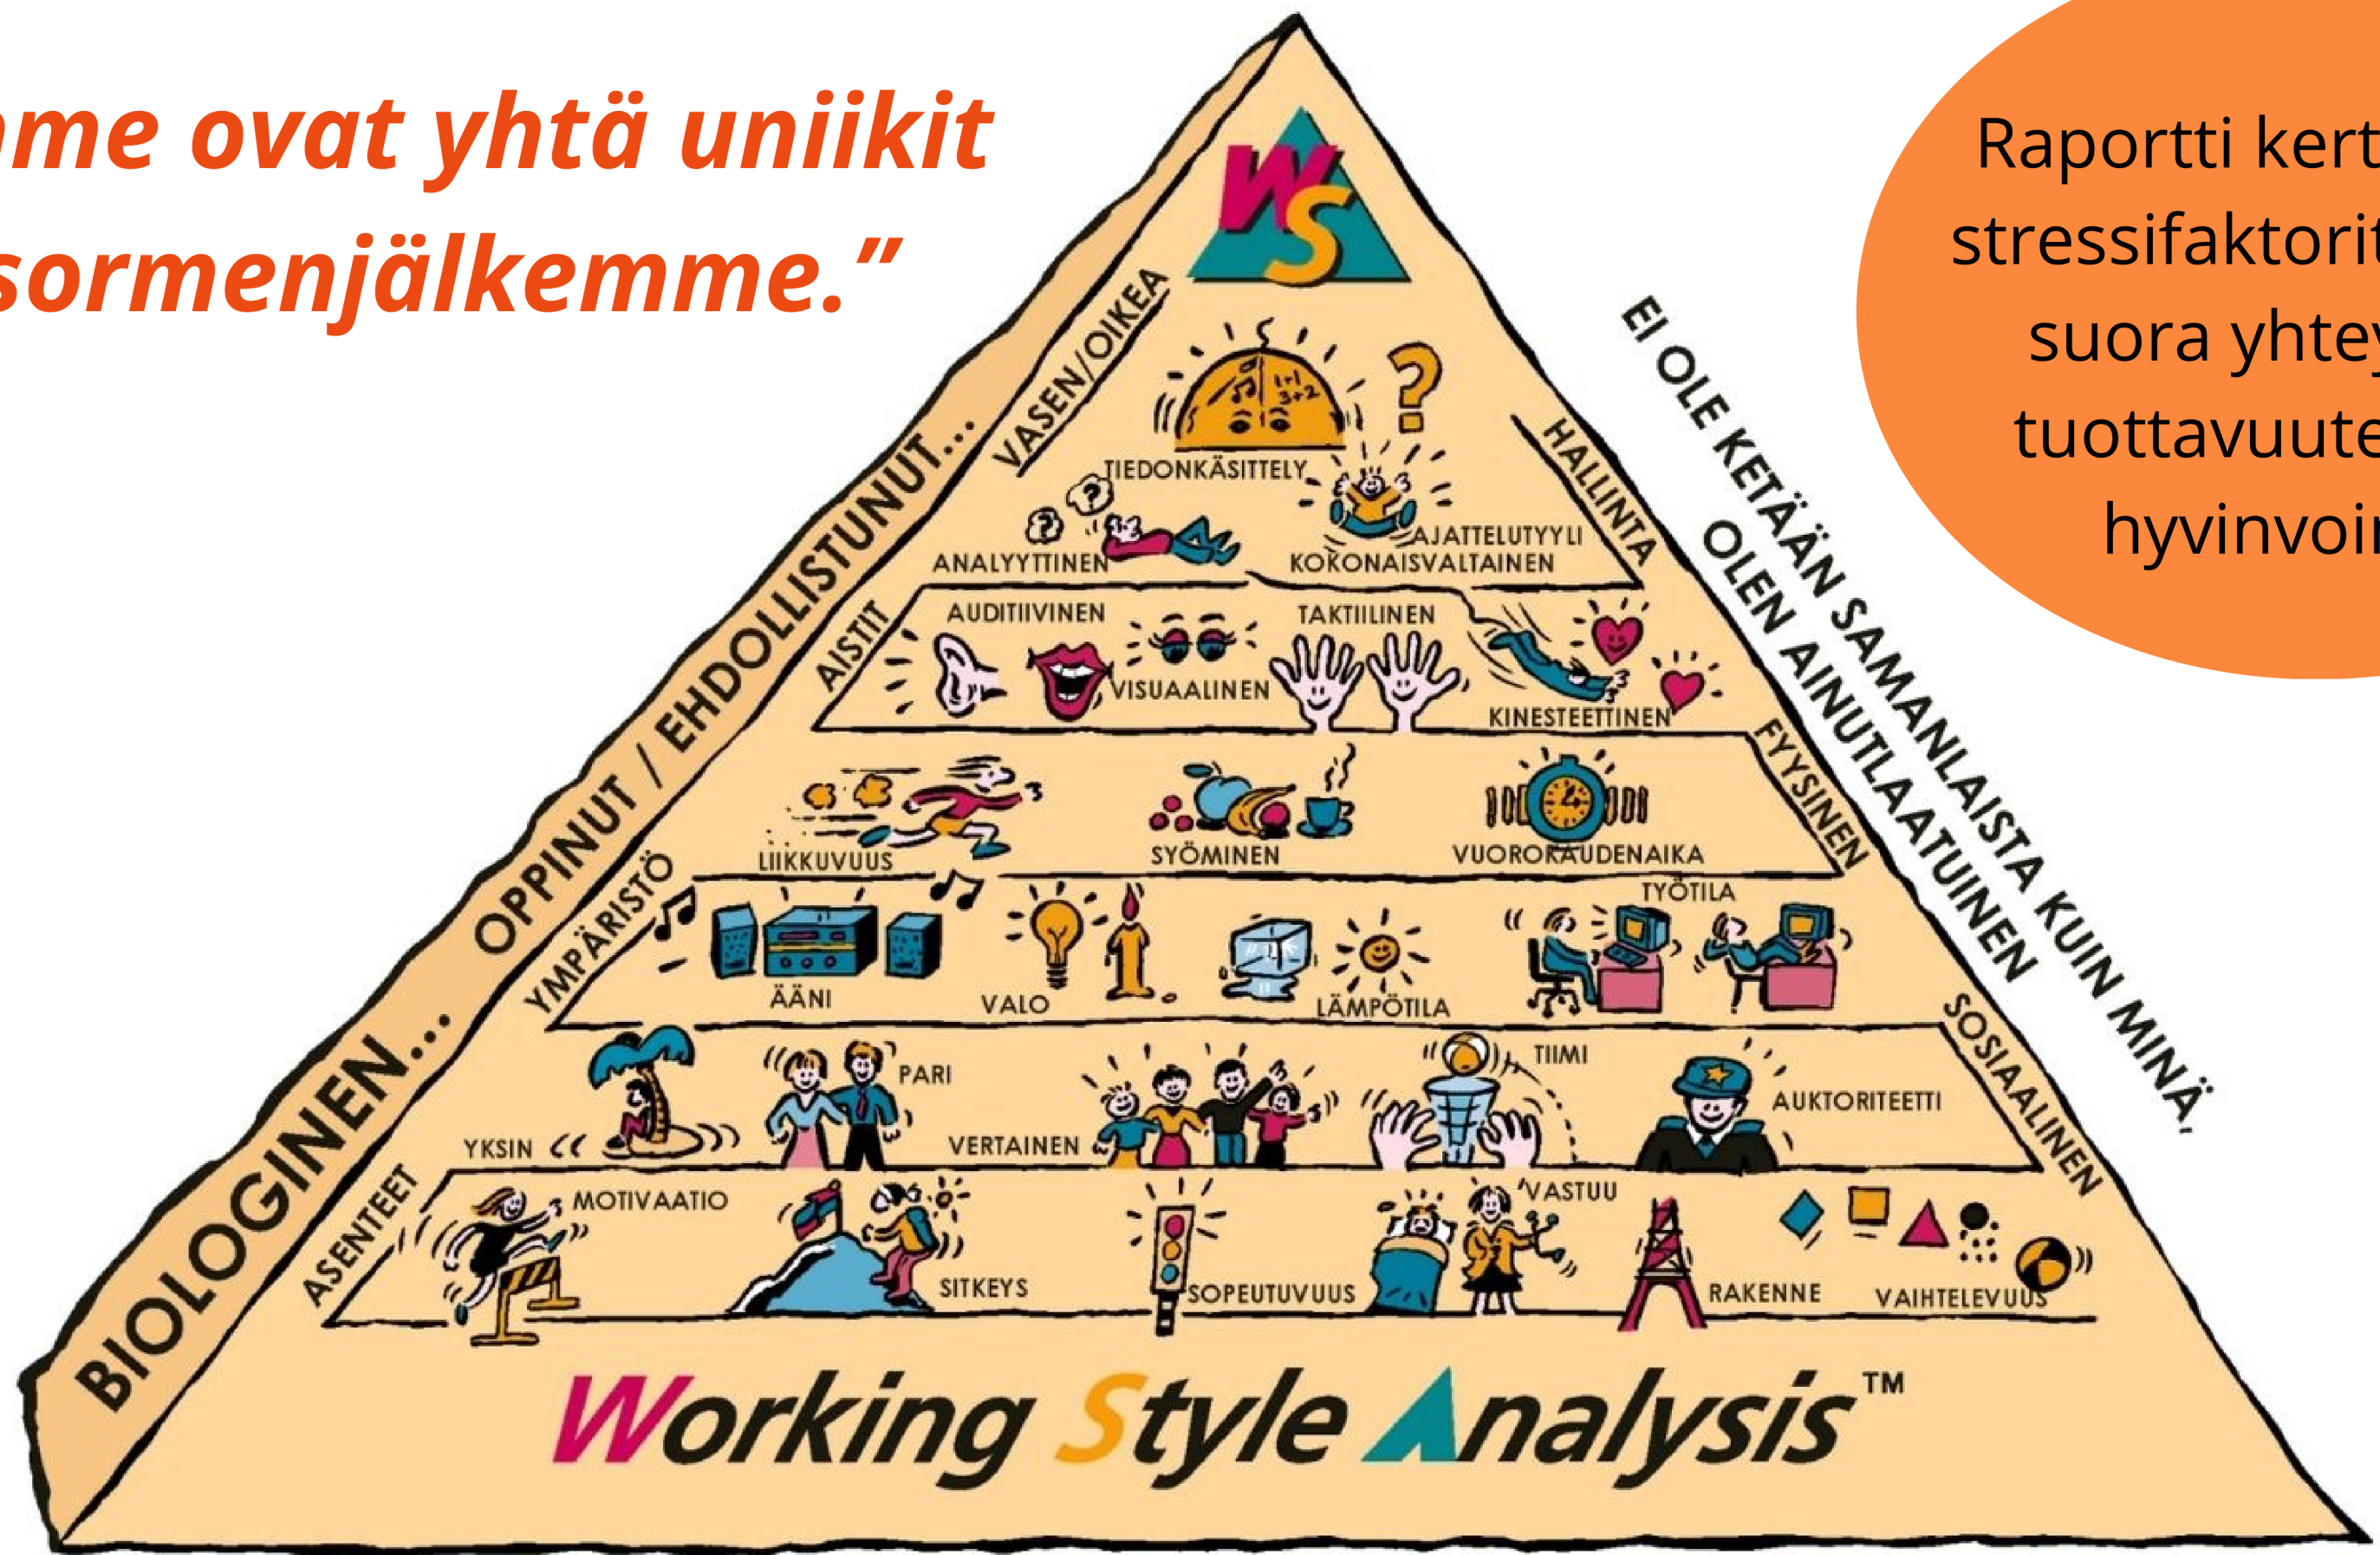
me ovat yhtä uniikit sormenjälkemme.”

Raportti kert stressifaktorit suora yhtey tuottavuute hyvinvoi

WS

VASEN/OIKEA

TIEDONKÄSITTELY

ANALYYTTINEN

AJATTELUTYYLI

KOKONAISVALTAINEN

HALLINTA

AISTIT

AUDITIIVINEN

VISUAALINEN

TAKTIILINEN

KINESTEETTINEN

LIIKKUVUUS

SYÖMINEN

VUOROKAUDENAIKA

FYYSINEN

YMPÄRISTÖ

ÄÄNI

VALO

LÄMPÖTILA

TYÖTILA

YKSIN

PARI

VERTAINEN

TIIMI

AUKTORITEETTI

SOSIAALINEN

ASENTEET

MOTIVAATIO

SITKEYS

SOPEUTUVUUS

VASTUU

RAKENNE

VAIHTELEVUUS

BIOLOGINEN... OPPINUT / EHDOLLISTUNUT...

EI OLE KETÄÄN SAMANLAISTA KUIN MINÄ, OLEN AINUTLAATUINEN

Working Style Analysis™